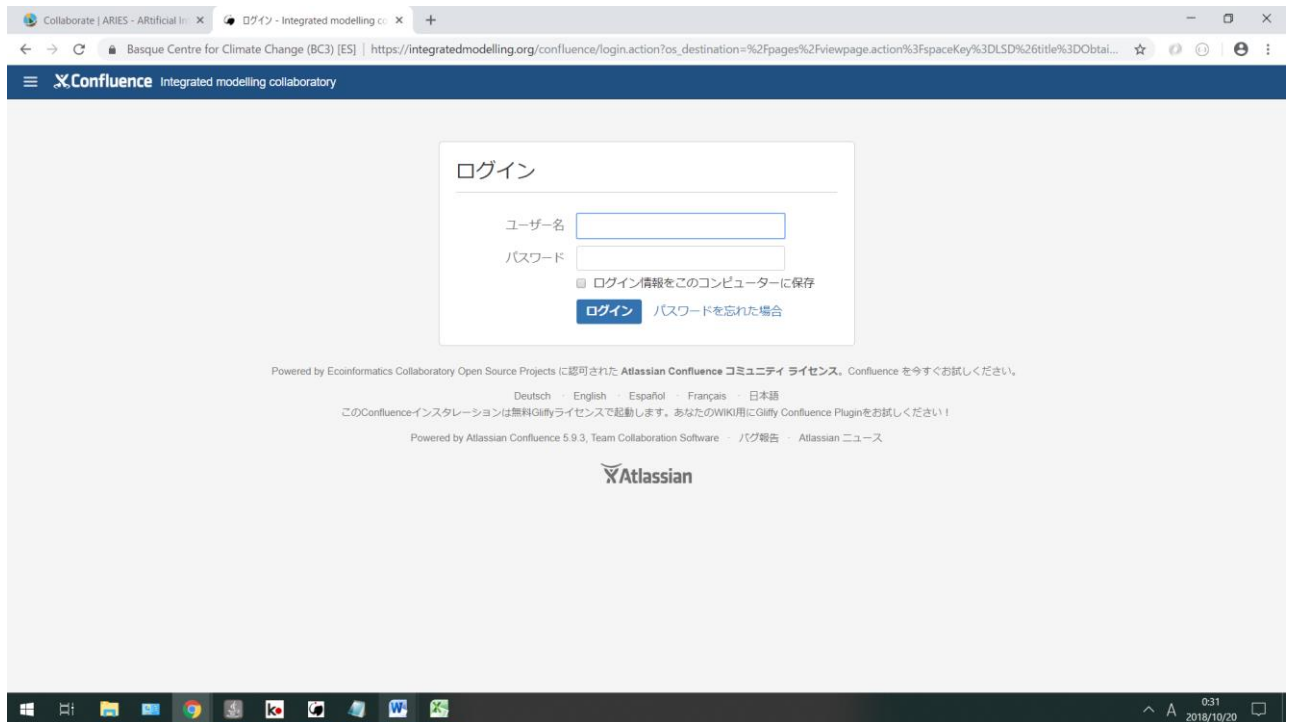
Collaborate | ARIES - ARtificial In ×
ログイン - Integrated modelling co ×
+

Basque Centre for Climate Change (BC3) [ES] | https://integratedmodelling.org/confluence/login.action?os_destination=%2Fpages%2Fviewpage.action%3FspaceKey%3DLSD%26title%3DObtai...

Confluence Integrated modelling collaboratory

ログイン

ユーザー名

パスワード

ログイン情報をこのコンピューターに保存

ログイン パスワードを忘れた場合

Powered by Ecoinformatics Collaboratory Open Source Projects に認可された Atlassian Confluence コミュニティ ライセンス。Confluence を今すぐお試しください。

Deutsch · English · Español · Français · 日本語

このConfluenceインスタレーションは無料Gliffyライセンスで起動します。あなたのWIKI用にGliffy Confluence Pluginをお試しください！

Powered by Atlassian Confluence 5.9.3, Team Collaboration Software · バグ報告 · Atlassian ニュース

Atlassian

A 0:31 2018/10/20